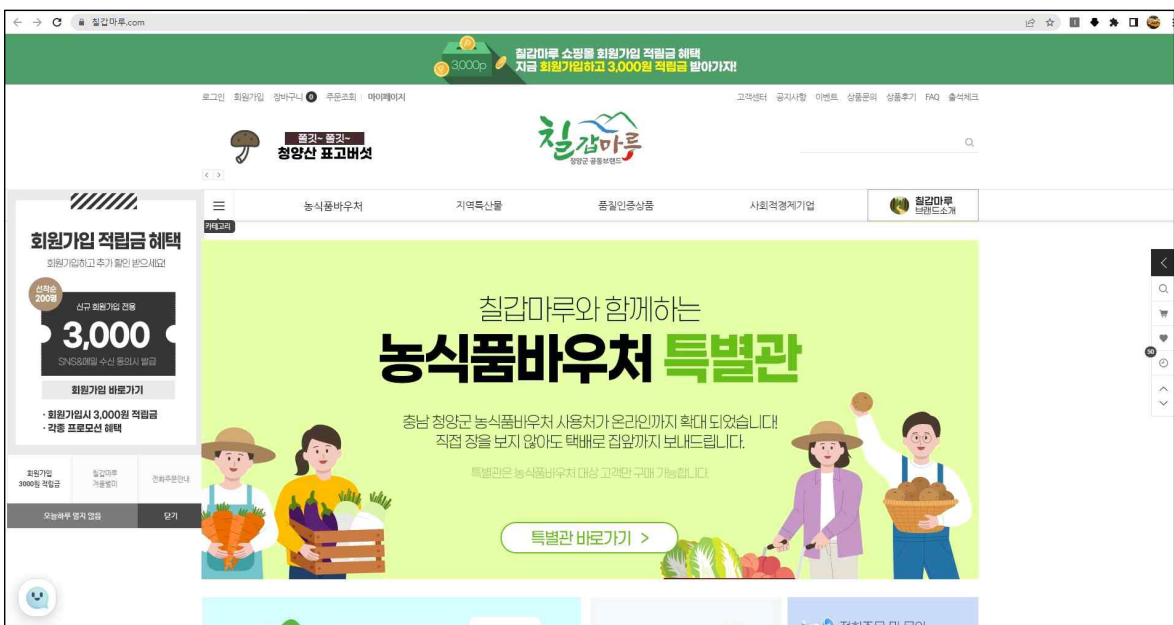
칠갑마루.com

3,000p 칠갑마루 쇼핑몰 회원가입 적립금 혜택
지금 회원가입하고 3,000원 적립금 받아가자!

로그인 회원가입 장바구니 0 주문조회 마이페이지

고객센터 공지사항 이벤트 상품문의 상품후기 FAQ 출석체크

쫄깃~ 쫄깃~
청양산 표고버섯

칠갑마루
청양군 공동브랜드

카테고리

농식품바우처 지역특산물 품질인증상품 사회적경제기업 칠갑마루 브랜드소개

회원가입 적립금 혜택
회원가입하고 추가 할인 받으세요!
선착순 200명
신규 회원가입 전용
3,000
SNS&메일 수신 동의시 발급
회원가입 바로가기
· 회원가입시 3,000원 적립금
· 각종 프로모션 혜택

회원가입 3000원 적립금
칠갑마루 겨울별미
전화주문안내
오늘하루 열지 않음
닫기

칠갑마루와 함께하는
농식품바우처 특별관
충남 청양군 농식품바우처 사용처가 온라인까지 확대 되었습니다!
직접 장을 보지 않아도 택배로 집앞까지 보내드립니다.
특별관은 농식품바우처 대상 고객만 구매 가능합니다.
특별관 바로가기 >

50